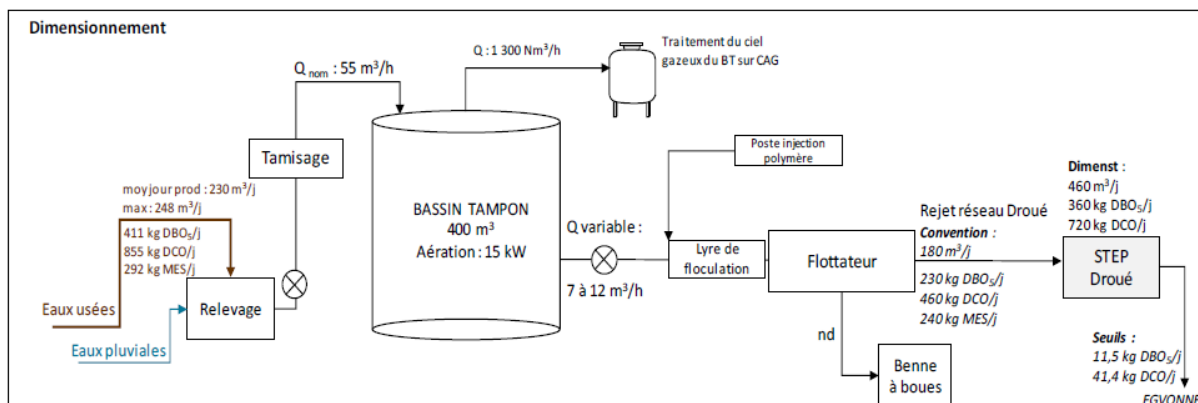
Dimensionnement

Q : 1 300 Nm³/h

Traitement du ciel gazeux du BT sur CAG

Q $_{nom}$ : 55 m³/h

Tamisage

moy jour prod : 230 m³/j
max : 248 m³/j

411 kg DBO$_5$/j
855 kg DCO/j
292 kg MES/j

Eaux usées

Eaux pluviales

Relevage

BASSIN TAMPON
400 m³
Aération : 15 kW

Q variable :

7 à 12 m³/h

Poste injection polymère

Lyre de floculation

Flottateur

Rejet réseau Droué

Convention :
180 m³/j

230 kg DBO$_5$/j
460 kg DCO/j
240 kg MES/j

nd

Benne à boues

Dimenst :
460 m³/j
360 kg DBO$_5$/j
720 kg DCO/j

STEP
Droué

Seuils :
11,5 kg DBO$_5$/j
41,4 kg DCO/j

EGVONNE